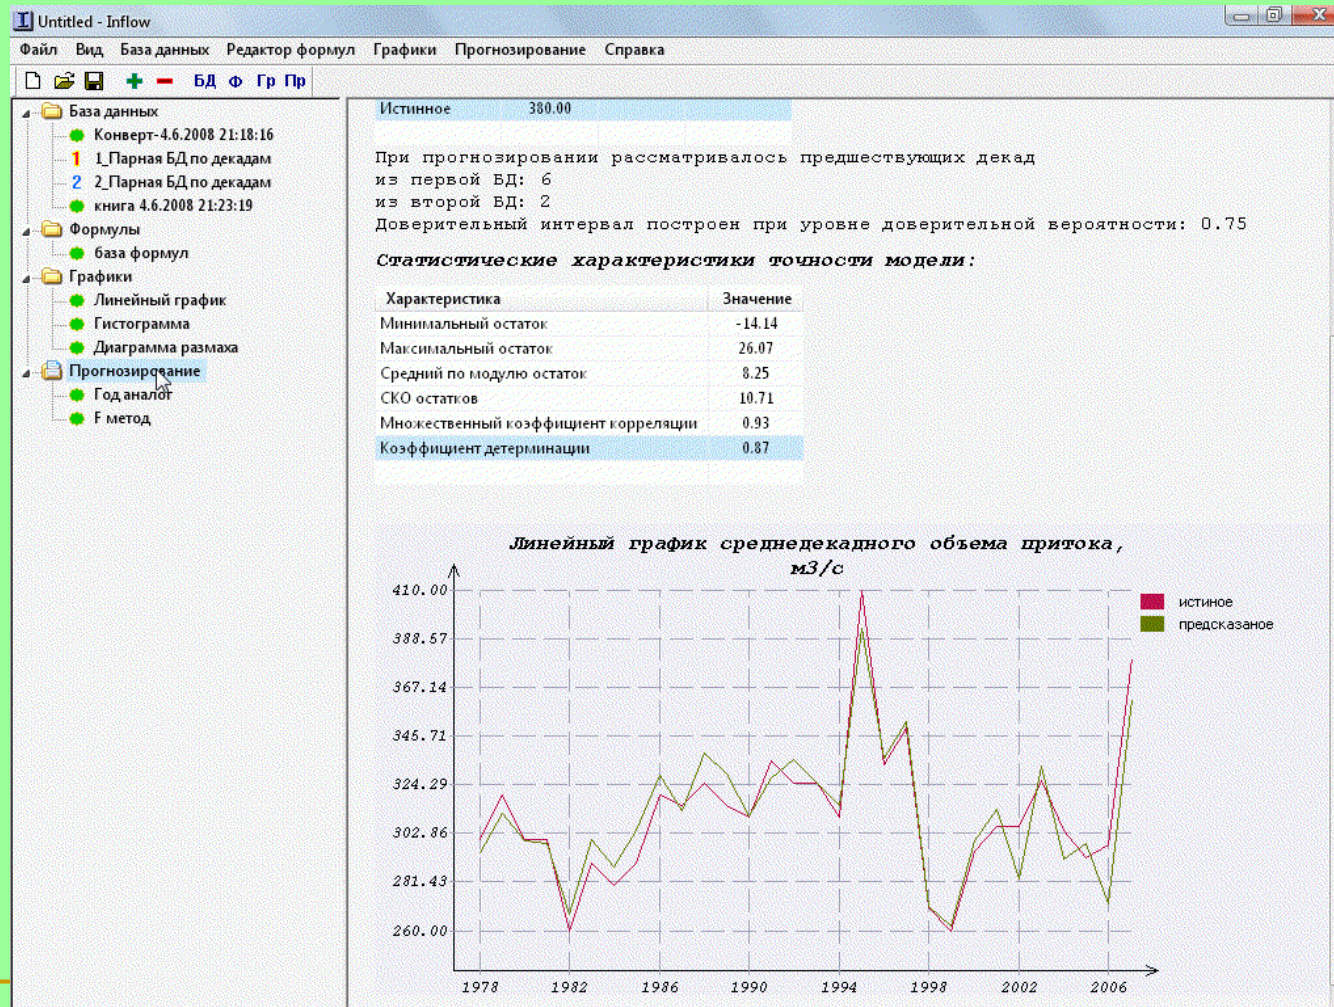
Untitled - Inflow

Файл Вид База данных Редактор формул Графики Прогнозирование Справка

БД Ф Гр Пр

База данных
Конверт-4.6.2008 21:18:16
1 1_Парная БД по декадам
2 2_Парная БД по декадам
книга 4.6.2008 21:23:19
Формулы
база формул
Графики
Линейный график
Гистограмма
Диаграмма размаха
Прогнозирование
Год аналог
F метод

| Истинное | 380.00 |
|---|---|

При прогнозировании рассматривалось предшествующих декад
из первой БД: 6
из второй БД: 2
Доверительный интервал построен при уровне доверительной вероятности: 0.75

Статистические характеристики точности модели:

| Характеристика | Значение |
|---|---|
| Минимальный остаток | -14.14 |
| Максимальный остаток | 26.07 |
| Средний по модулю остаток | 8.25 |
| СКО остатков | 10.71 |
| Множественный коэффициент корреляции | 0.93 |
| Коэффициент детерминации | 0.87 |

Линейный график среднедекадного объема притока, м3/с

410.00
388.57
367.14
345.71
324.29
302.86
281.43
260.00

1978 1982 1986 1990 1994 1998 2002 2006

истиное
предсказаное